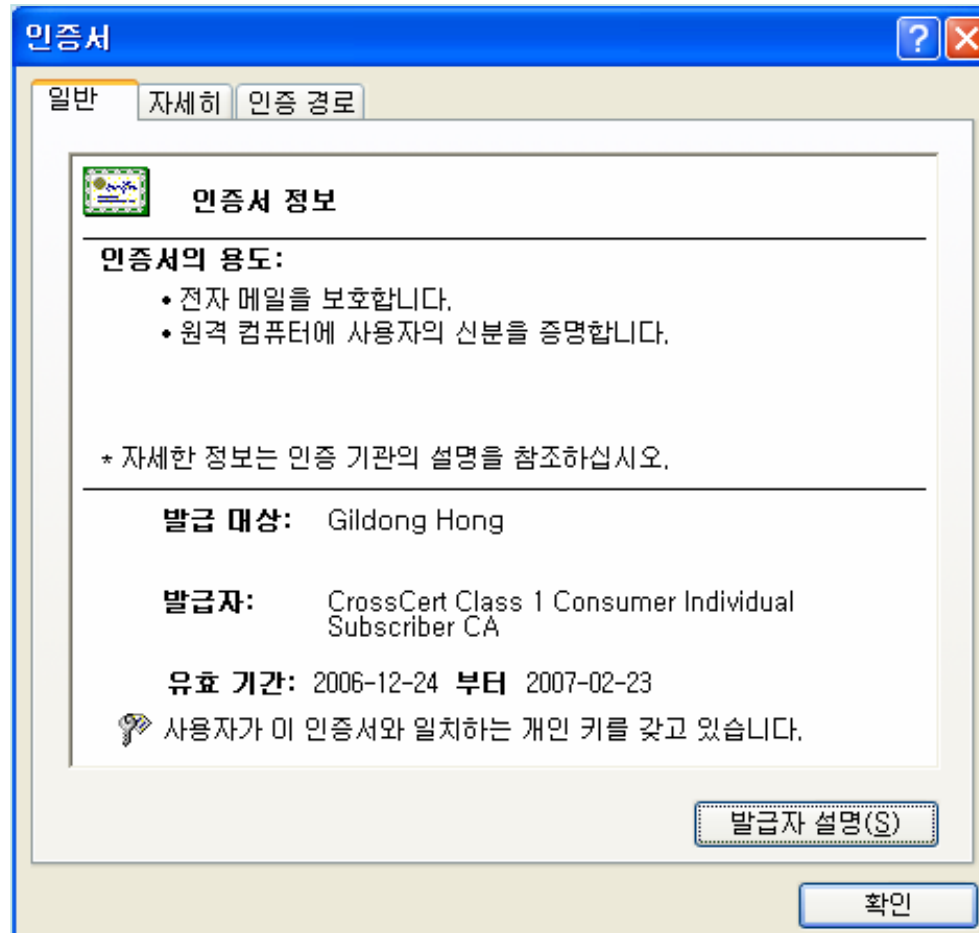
인증서

일반 | 자세히 | 인증 경로

인증서 정보

인증서의 용도:

• 전자 메일을 보호합니다.
• 원격 컴퓨터에 사용자의 신분을 증명합니다.

* 자세한 정보는 인증 기관의 설명을 참조하십시오.

발급 대상: Gildong Hong

발급자: CrossCert Class 1 Consumer Individual Subscriber CA

유효 기간: 2006-12-24 부터 2007-02-23

사용자가 이 인증서와 일치하는 개인 키를 갖고 있습니다.

발급자 설명(S)

확인